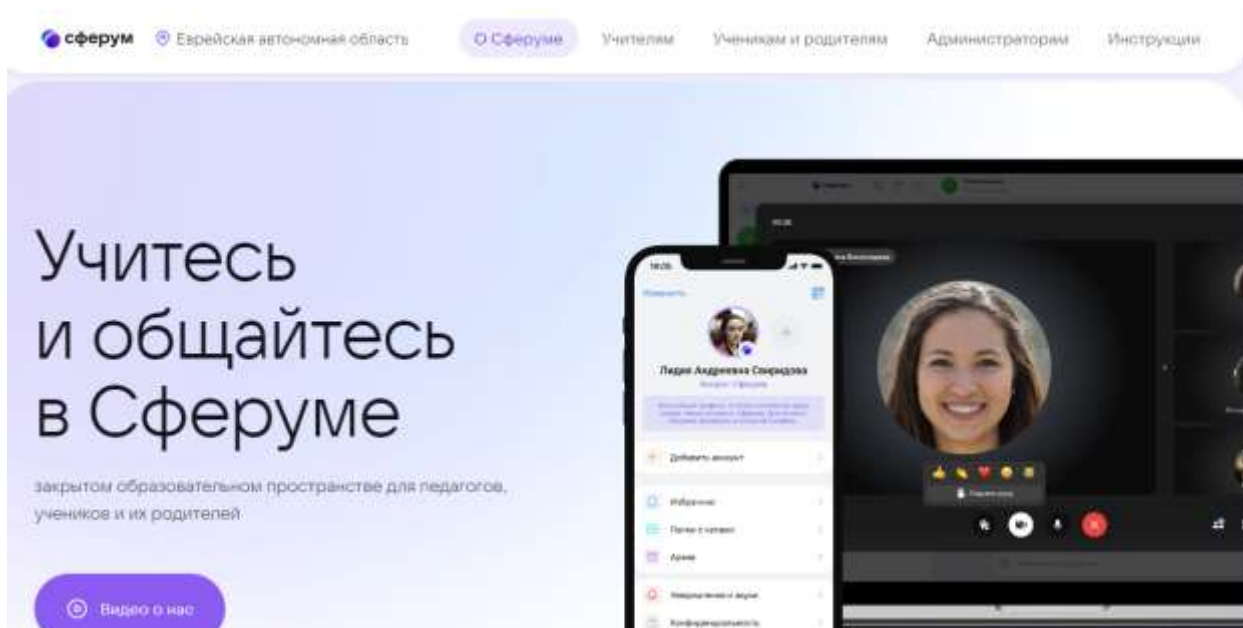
сферум Еврейская автономная область О Сферуме Учителям Ученикам и родителям Администраторам Инструкции

Учитесь и общайтесь в Сферуме

закрытом образовательном пространстве для педагогов, учеников и их родителей

Видео о нас

18:06

Изменить

Лидия Андреевна Смирнова

Аккаунт Сферума

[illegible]

Добавить аккаунт

Избранное

Папки с чатами

Архив

Уведомления и звуки

Конфиденциальность

18:06

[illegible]

Поднять руку